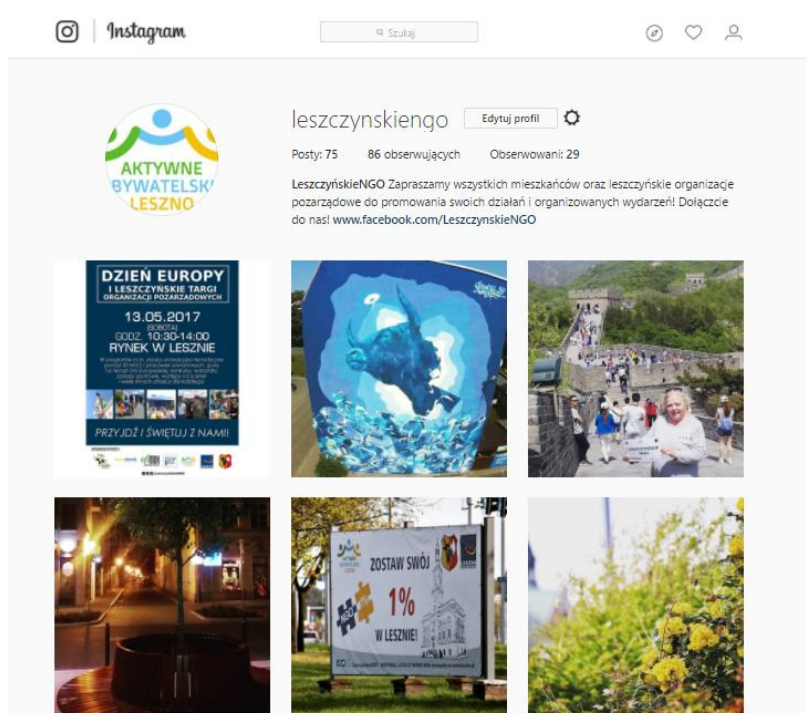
Instagram

Szukaj

AKTYWNE OBYWATELSKI LESZNO

leszczynskiengo Edytuj profil

Posty: 75 86 obserwujących Obserwowani: 29

LeszczyńskieNGO Zapraszamy wszystkich mieszkańców oraz leszczyńskie organizacje pozarządowe do promowania swoich działań i organizowanych wydarzeń! Dołączcie do nas! www.facebook.com/LeszczynskieNGO

DZIEŃ EUROPY
I LESZCZYŃSKIE TARGI ORGANIZACJI POZARZĄDOWYCH
13.05.2017
(SOBOTA)
GODZ. 10:30-14:00
RYNEK W LESZNIE
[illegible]
PRZYJDŹ I ŚWIĘTUJ Z NAMI!

ZOSTAW SWÓJ 1% W LESZNIE!
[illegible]